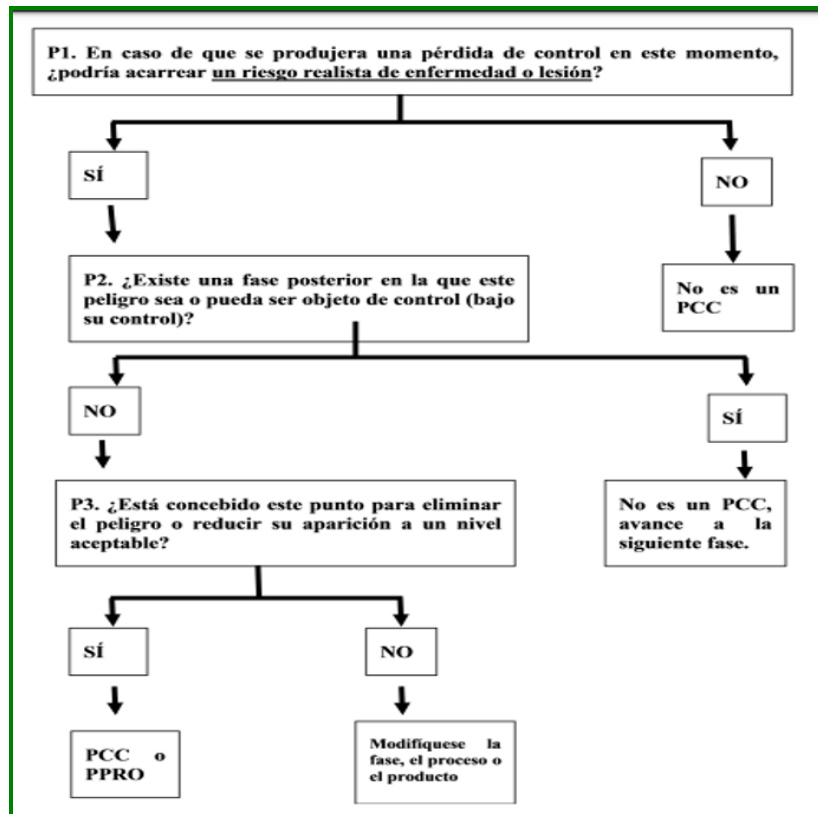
P1. En caso de que se produjera una pérdida de control en este momento, ¿podría acarrear un riesgo realista de enfermedad o lesión?

SÍ

NO

No es un PCC

P2. ¿Existe una fase posterior en la que este peligro sea o pueda ser objeto de control (bajo su control)?

NO

SÍ

No es un PCC, avance a la siguiente fase.

P3. ¿Está concebido este punto para eliminar el peligro o reducir su aparición a un nivel aceptable?

SÍ

NO

PCC o PPRO

Modifíquese la fase, el proceso o el producto